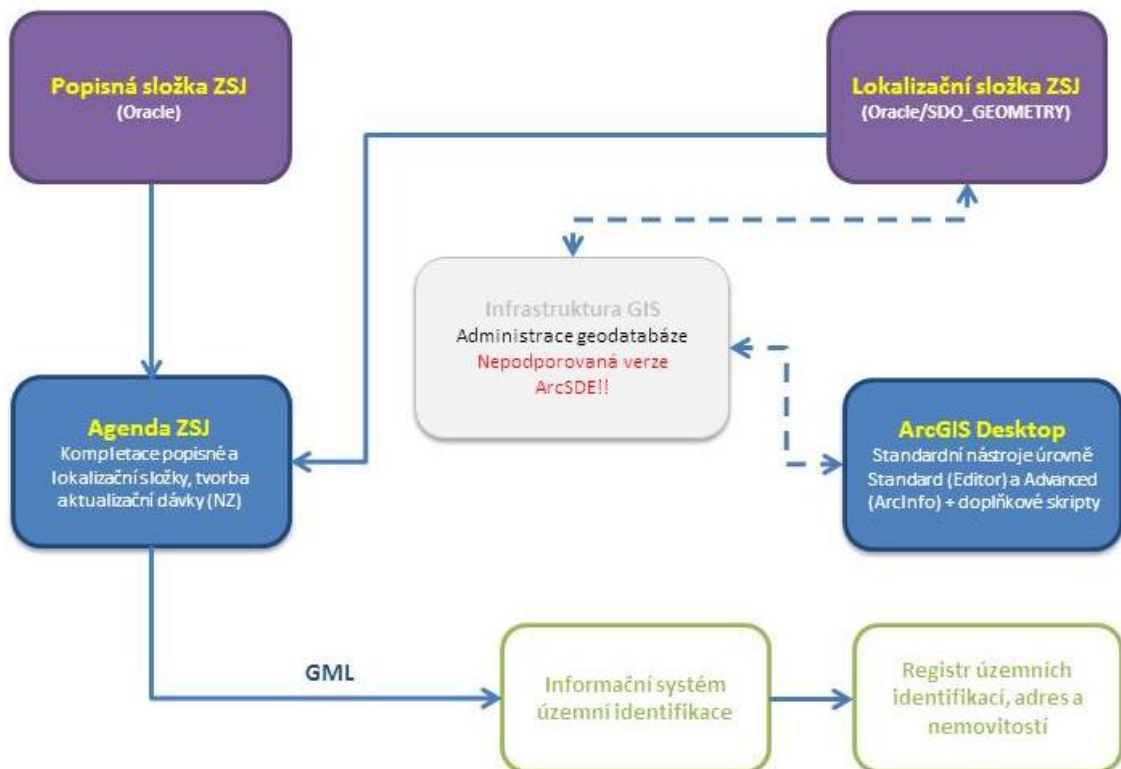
Popisná složka ZSJ
(Oracle)

Lokalizační složka ZSJ
(Oracle/SDO_GEOMETRY)

Infrastruktura GIS
Administrace geodatabáze
Nepodporovaná verze ArcSDE!!

Agenda ZSJ
Kompletace popisné a lokalizační složky, tvorba aktualizační dávky (NZ)

ArcGIS Desktop
Standardní nástroje úrovně Standard (Editor) a Advanced (ArcInfo) + doplňkové skripty

GML

Informační systém územní identifikace

Registr územních identifikací, adres a nemovitostí